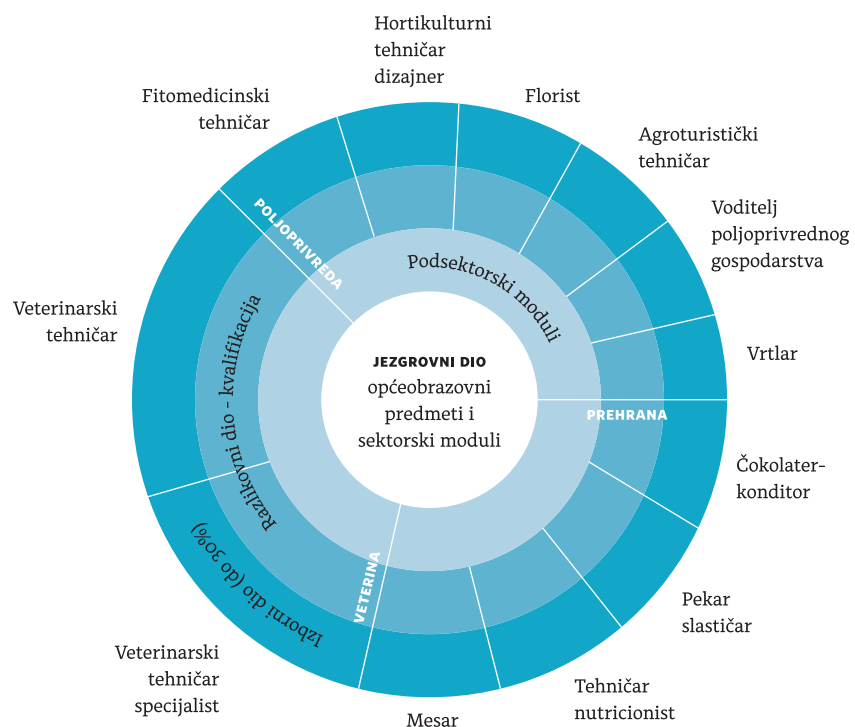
Hortikulturni tehničar dizajner

Florist

Fitomedicinski tehničar

Agroturistički tehničar

Voditelj poljoprivrednog gospodarstva

Veterinarski tehničar

Vrtlar

POLJOPRIVREDA

Podsektorski moduli

Razlikovni dio - kvalifikacija

JEZGROVNI DIO
općeobrazovni predmeti i sektorski moduli

PREHRANA

Čokolater-konditor

Izborni dio (do 30%)

VETERINA

Pekar slastičar

Veterinarski tehničar specijalist

Tehničar nutricionist

Mesar